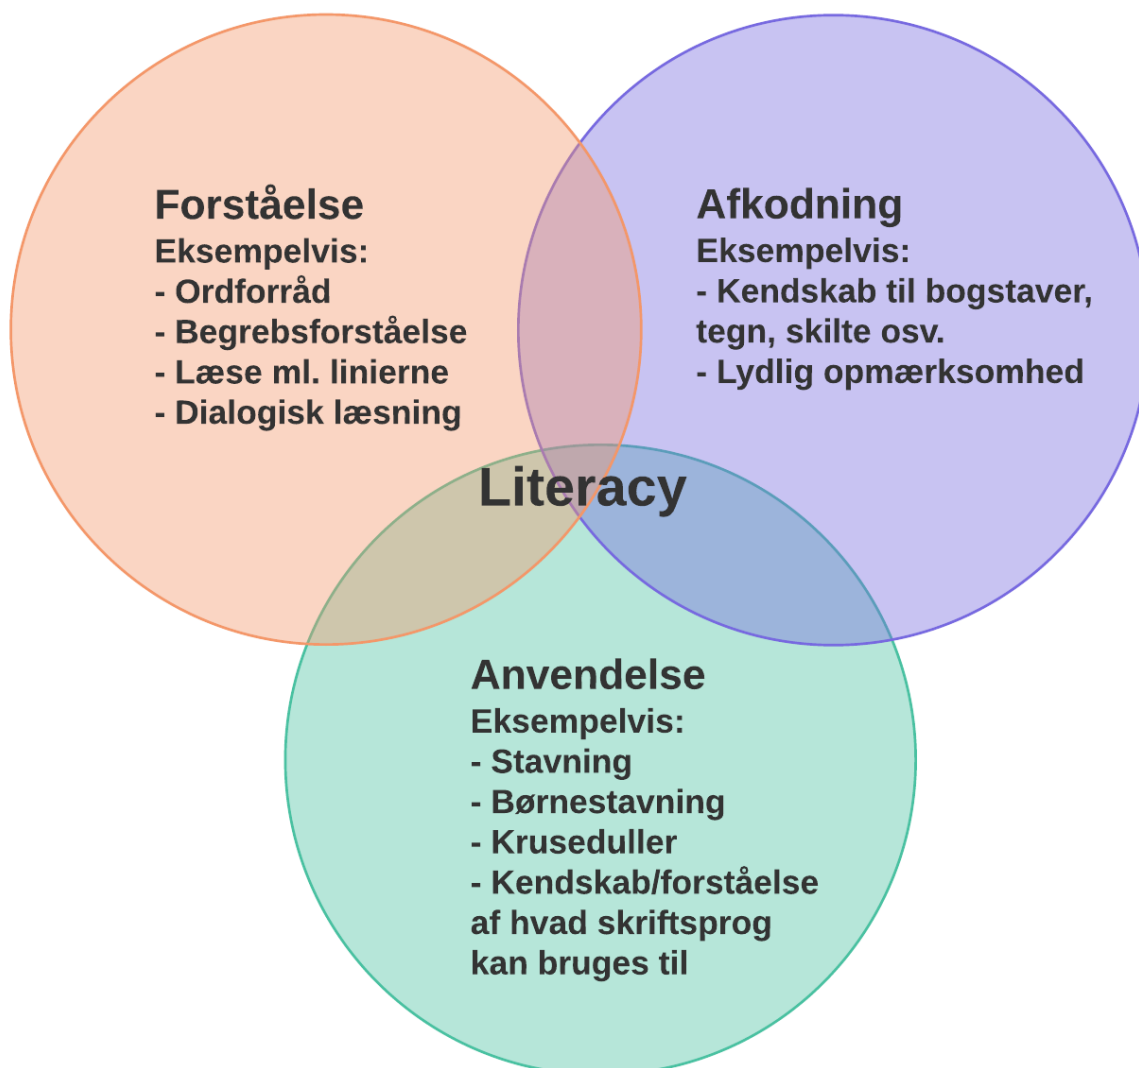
Forståelse
Eksempelvis:
- Ordforråd
- Begrebsforståelse
- Læse ml. linierne
- Dialogisk læsning

Afkodning
Eksempelvis:
- Kendskab til bogstaver, tegn, skilte osv.
- Lydlig opmærksomhed

Literacy

Anvendelse
Eksempelvis:
- Stavning
- Børnestavning
- Kruseduller
- Kendskab/forståelse af hvad skriftsprog kan bruges til